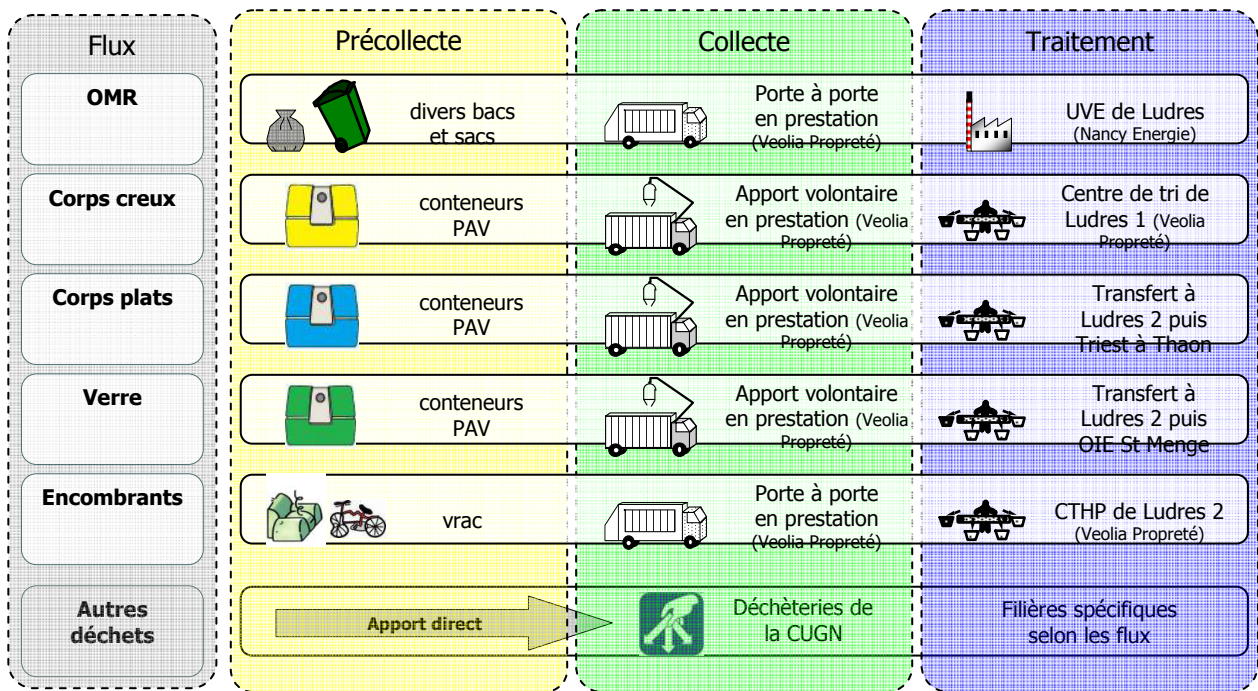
| Flux | Précollecte | Collecte | Traitement |
|---|---|---|---|
| OMR | divers bacs et sacs | Porte à porte en prestation (Veolia Propreté) | UVE de Ludres (Nancy Energie) |
| Corps creux | conteneurs PAV | Apport volontaire en prestation (Veolia Propreté) | Centre de tri de Ludres 1 (Veolia Propreté) |
| Corps plats | conteneurs PAV | Apport volontaire en prestation (Veolia Propreté) | Transfert à Ludres 2 puis Triest à Thaon |
| Verre | conteneurs PAV | Apport volontaire en prestation (Veolia Propreté) | Transfert à Ludres 2 puis OIE St Menge |
| Encombrants | vrac | Porte à porte en prestation (Veolia Propreté) | CTHP de Ludres 2 (Veolia Propreté) |
| Autres déchets | Apport direct | Déchèteries de la CUGN | Filières spécifiques selon les flux |